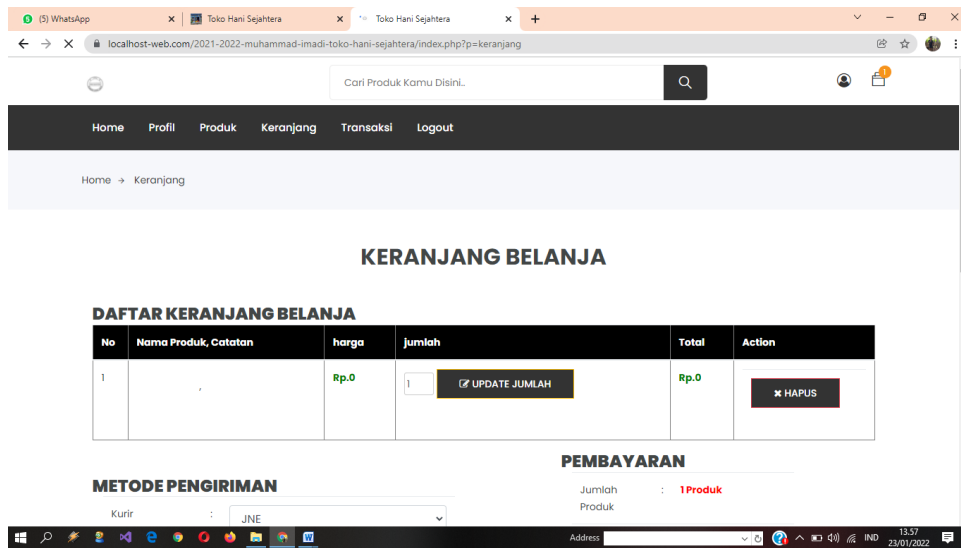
(5) WhatsApp
Toko Hani Sejahtera
Toko Hani Sejahtera
localhost-web.com/2021-2022-muhammad-imadi-toko-hani-sejahtera/index.php?p=keranjang

Cari Produk Kamu Disini..

1

Home Profil Produk Keranjang Transaksi Logout

Home → Keranjang

KERANJANG BELANJA

DAFTAR KERANJANG BELANJA

| No | Nama Produk, Catatan | harga | jumlah | Total | Action |
|---|---|---|---|---|---|
| 1 | , | Rp.0 | 1 UPDATE JUMLAH | Rp.0 | HAPUS |

METODE PENGIRIMAN

Kurir : JNE

PEMBAYARAN

Jumlah Produk : 1 Produk

Address

IND 13.57 23/01/2022